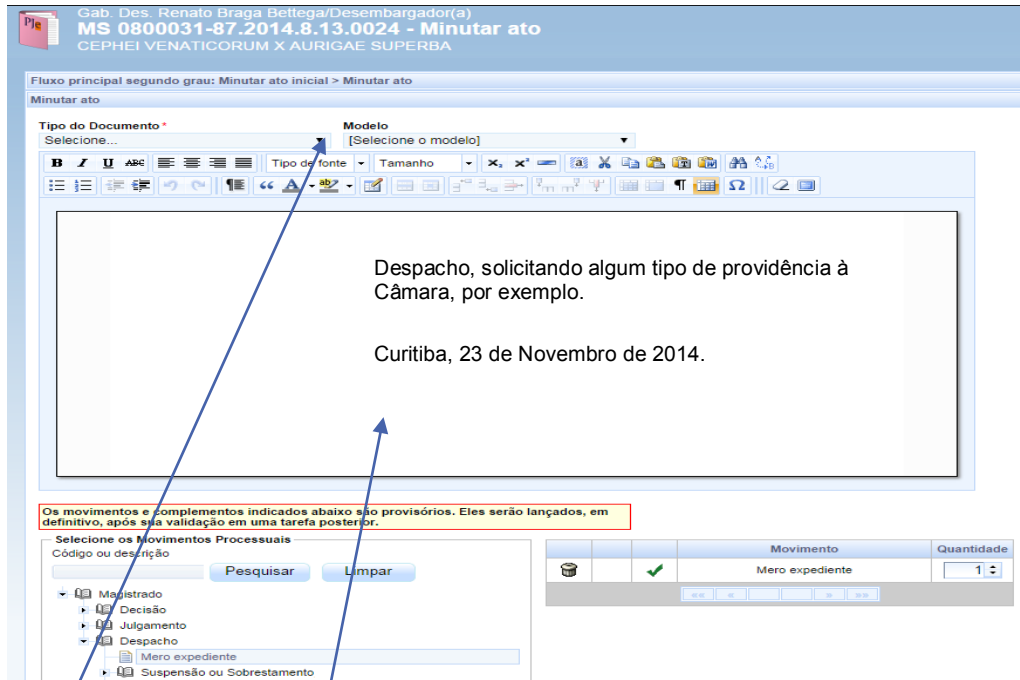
PJe
Gab. Des. Renato Braga Bettega/Desembargador(a)
MS 0800031-87.2014.8.13.0024 - Minutar ato
CEPHEI VENATICORUM X AURIGAE SUPERBA

Fluxo principal segundo grau: Minutar ato inicial > Minutar ato

Minutar ato

Tipo do Documento*
Selecione...

Modelo
[Selecione o modelo]

Tipo de fonte
Tamanho

Despacho, solicitando algum tipo de providência à Câmara, por exemplo.

Curitiba, 23 de Novembro de 2014.

Os movimentos e complementos indicados abaixo são provisórios. Eles serão lançados, em definitivo, após sua validação em uma tarefa posterior.

Selecione os Movimentos Processuais
Código ou descrição
Pesquisar
Limpar

Magistrado
Decisão
Julgamento
Despacho
Mero expediente
Suspensão ou Sobrestamento

| | | | Movimento | Quantidade |
|---|---|---|---|---|
| | | | Mero expediente | 1 |